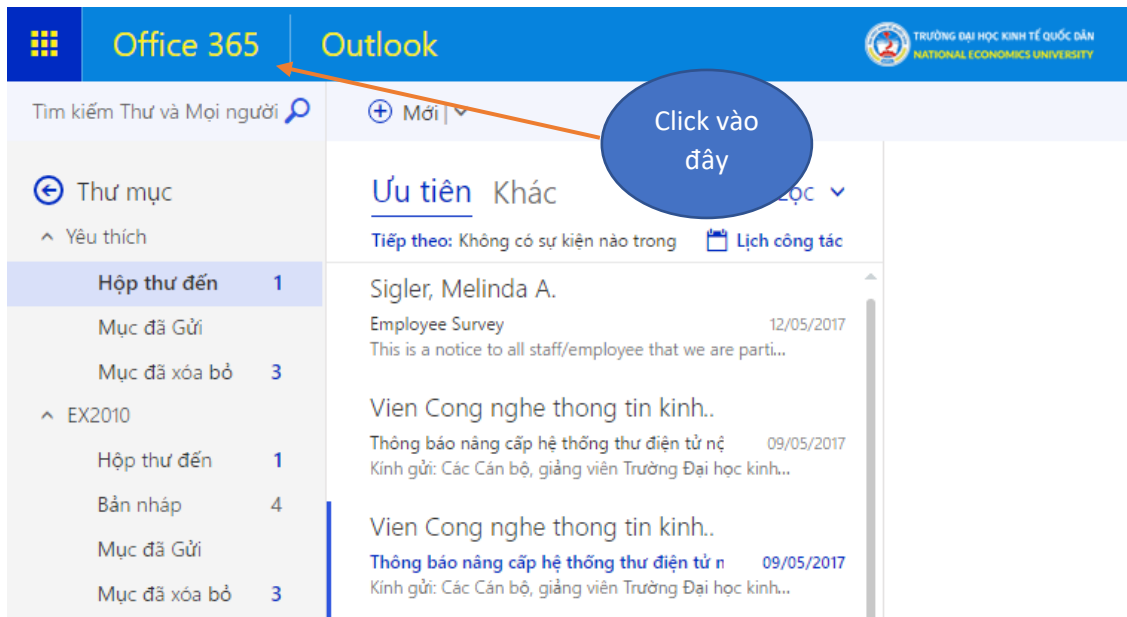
Office 365 Outlook

TRƯỜNG ĐẠI HỌC KINH TẾ QUỐC DÂN
NATIONAL ECONOMICS UNIVERSITY

Tìm kiếm Thư và Mọi người

Mới |

Click vào đây

Thư mục
Yêu thích
Hộp thư đến 1
Mục đã Gửi
Mục đã xóa bỏ 3
EX2010
Hộp thư đến 1
Bản nháp 4
Mục đã Gửi
Mục đã xóa bỏ 3

Ưu tiên Khác
Lọc

Tiếp theo: Không có sự kiện nào trong
Lịch công tác

Sigler, Melinda A.
Employee Survey 12/05/2017
This is a notice to all staff/employee that we are parti...

Vien Cong nghe thong tin kinh..
Thông báo nâng cấp hệ thống thư điện tử nộ 09/05/2017
Kính gửi: Các Cán bộ, giảng viên Trường Đại học kinh...

Vien Cong nghe thong tin kinh..
Thông báo nâng cấp hệ thống thư điện tử n 09/05/2017
Kính gửi: Các Cán bộ, giảng viên Trường Đại học kinh...